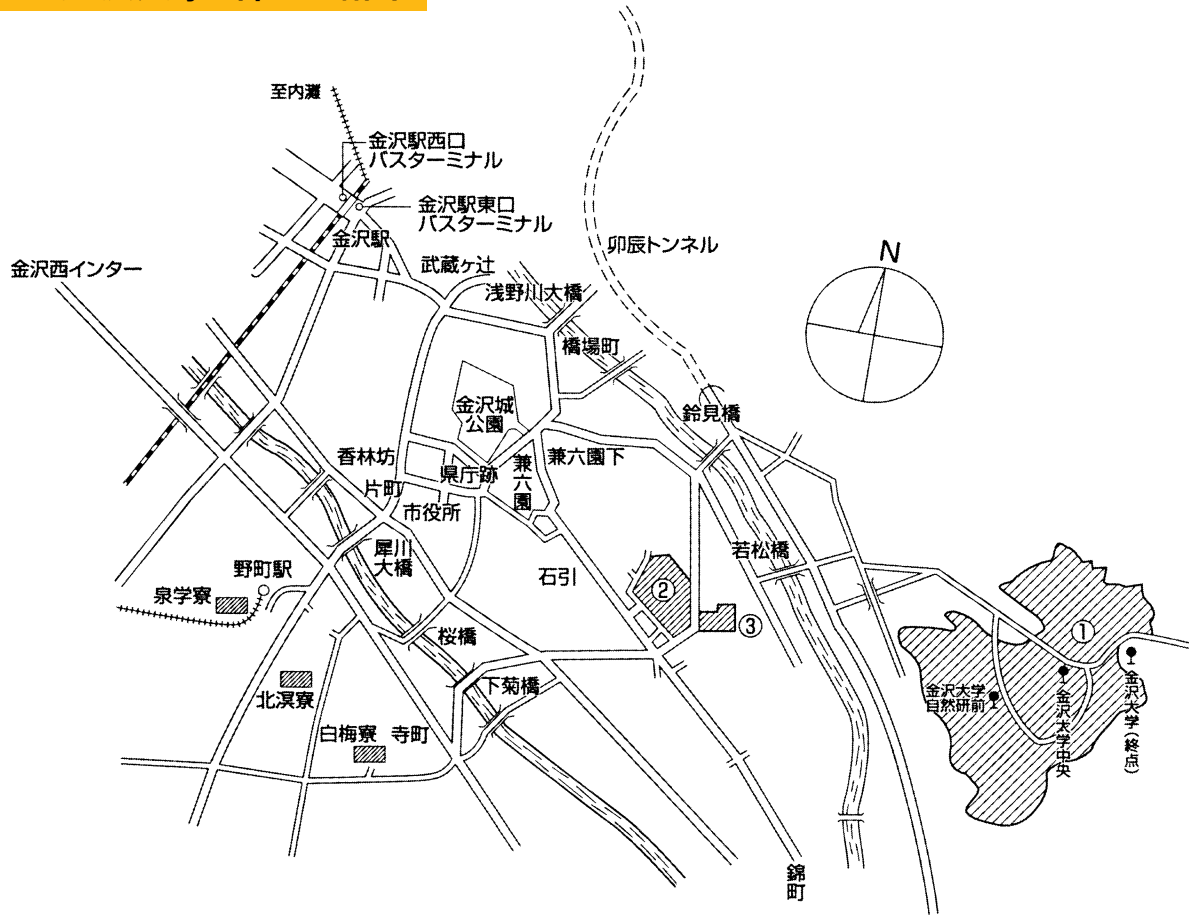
至内灘

金沢駅西口
バスターミナル

金沢駅東口
バスターミナル

金沢駅

卯辰トンネル

N

金沢西インター

武蔵ヶ辻

浅野川大橋

橋場町

金沢城
公園

鈴見橋

香林坊

県庁跡

兼六園

兼六園下

片町

市役所

犀川
大橋

若松橋

野町駅

石引

泉学寮

②

③

①

桜橋

北溟寮

下菊橋

金沢大学
自然研前

金沢大学中央

金沢大学（終点）

白梅寮

寺町

錦町